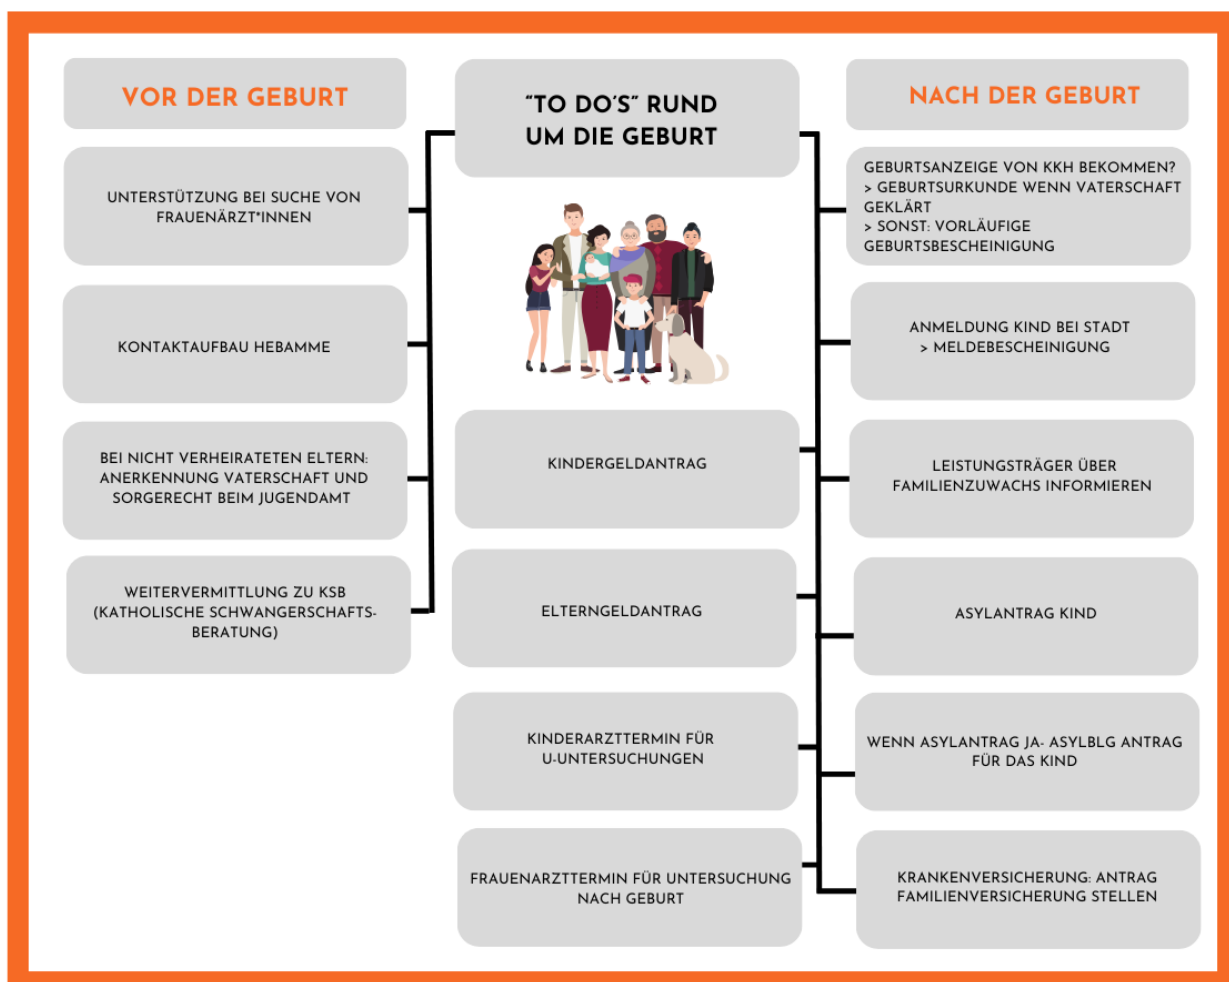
VOR DER GEBURT

“TO DO´S” RUND UM DIE GEBURT

NACH DER GEBURT

UNTERSTÜTZUNG BEI SUCHE VON FRAUENÄRZT*INNEN

KONTAKTAUFBAU HEBAMME

BEI NICHT VERHEIRATETEN ELTERN: ANERKENNUNG VATERSCHAFT UND SORGERECHT BEIM JUGENDAMT

WEITERVERMITTLUNG ZU KSB (KATHOLISCHE SCHWANGERSCHAFTSBERATUNG)

KINDERGELDANTRAG

ELTERNGELDANTRAG

KINDERARZTTERMIN FÜR U-UNTERSUCHUNGEN

FRAUENARZTTERMIN FÜR UNTERSUCHUNG NACH GEBURT

GEBURTSANZEIGE VON KKH BEKOMMEN?
> GEBURTSURKUNDE WENN VATERSCHAFT GEKLÄRT
> SONST: VORLÄUFIGE GEBURTSBESCHEINIGUNG

ANMELDUNG KIND BEI STADT
> MELDEBESCHEINIGUNG

LEISTUNGSTRÄGER ÜBER FAMILIENZUWACHS INFORMIEREN

ASYLANTRAG KIND

WENN ASYLANTRAG JA- ASYLBLG ANTRAG FÜR DAS KIND

KRANKENVERSICHERUNG: ANTRAG FAMILIENVERSICHERUNG STELLEN